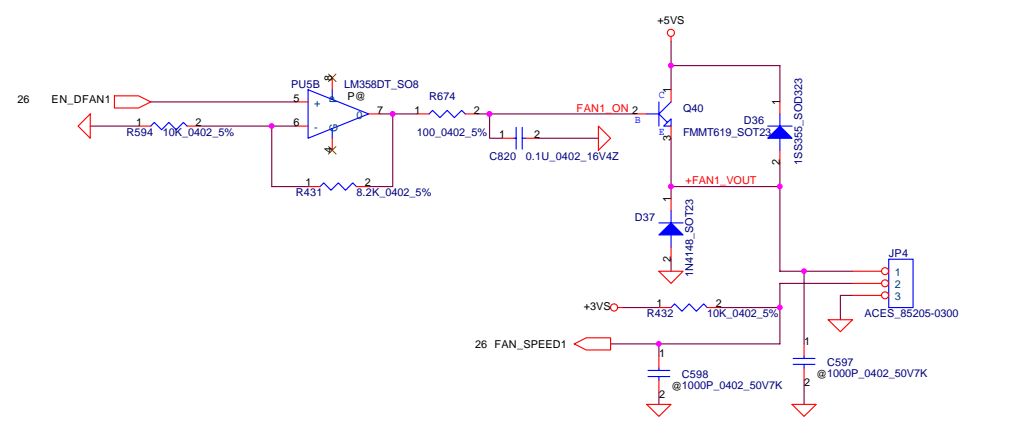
+5VS

26 EN_DFAN1

PU5B LM358DT_SO8 P@

5 + 6 - 7 0 8 4

R594 1 10K_0402_5% 2

R674 1 2 100_0402_5%

C820 1 2 0.1U_0402_16V4Z

R431 1 2 8.2K_0402_5%

FAN1_ON

2 B C 1 E 3

Q40 FMMT619_SOT23

D36 1SS355_SOD323 1 2

+FAN1_VOUT

D37 1N4148_SOT23 1 2

JP4 1 2 3 ACES_85205-0300

+3VS R432 1 2 10K_0402_5%

26 FAN_SPEED1

C598 1 2 @1000P_0402_50V7K

C597 1 2 @1000P_0402_50V7K